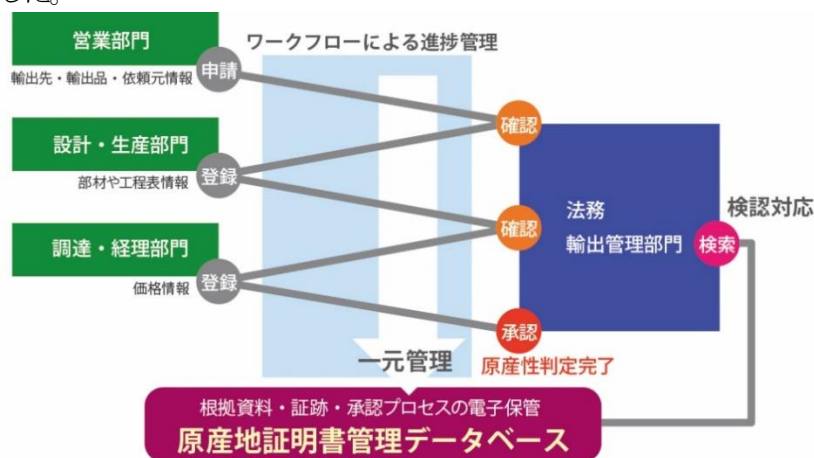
営業部門
申請
輸出先・輸出品・依頼元情報

ワークフローによる進捗管理

設計・生産部門
登録
部材や工程表情報

調達・経理部門
登録
価格情報

確認
確認
承認
原産性判定完了

法務
輸出管理部門

検認対応
検索

一元管理

根拠資料・証跡・承認プロセスの電子保管
原産地証明書管理データベース